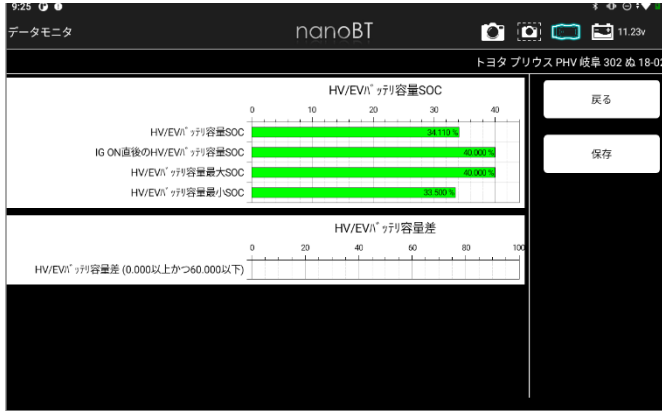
9:25

データモニタ

nanoBT

11.23v

トヨタ プリウス PHV 岐阜 302 ぬ 18-02

HV/EVﾊﾞｯﾃﾘ容量SOC

0 10 20 30 40

HV/EVﾊﾞｯﾃﾘ容量SOC 34.110 %

IG ON直後のHV/EVﾊﾞｯﾃﾘ容量SOC 40.000 %

HV/EVﾊﾞｯﾃﾘ容量最大SOC 40.000 %

HV/EVﾊﾞｯﾃﾘ容量最小SOC 33.500 %

HV/EVﾊﾞｯﾃﾘ容量差

0 20 40 60 80 100

HV/EVﾊﾞｯﾃﾘ容量差 (0.000以上かつ60.000以下)

戻る

保存